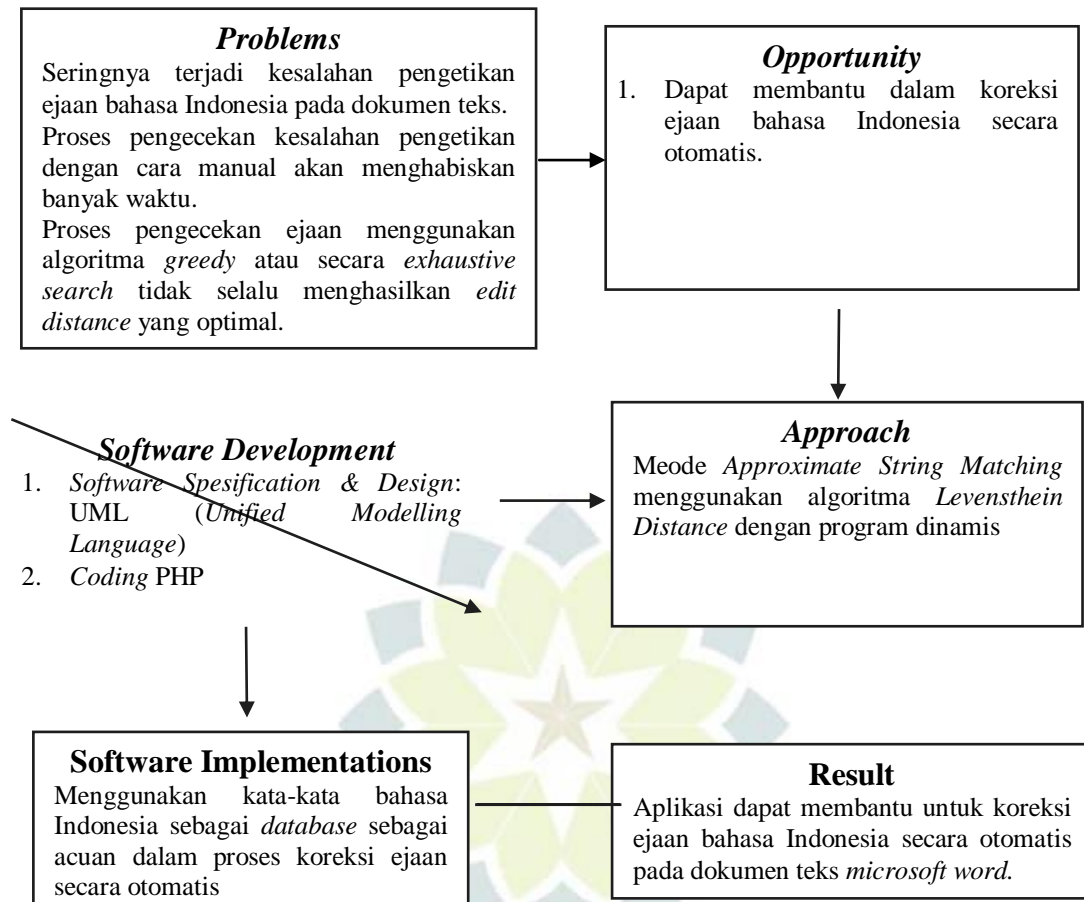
*Problems*

Seringnya terjadi kesalahan pengetikan ejaan bahasa Indonesia pada dokumen teks.

Proses pengecekan kesalahan pengetikan dengan cara manual akan menghabiskan banyak waktu.

Proses pengecekan ejaan menggunakan algoritma *greedy* atau secara *exhaustive search* tidak selalu menghasilkan *edit distance* yang optimal.

*Opportunity*

1. Dapat membantu dalam koreksi ejaan bahasa Indonesia secara otomatis.

*Approach*

Meode *Approximate String Matching* menggunakan algoritma *Levensthein Distance* dengan program dinamis

*Software Development*

1. *Software Spesification & Design*: UML (*Unified Modelling Language*)
2. *Coding* PHP

**Software Implementations**

Menggunakan kata-kata bahasa Indonesia sebagai *database* sebagai acuan dalam proses koreksi ejaan secara otomatis

**Result**

Aplikasi dapat membantu untuk koreksi ejaan bahasa Indonesia secara otomatis pada dokumen teks *microsoft word.*